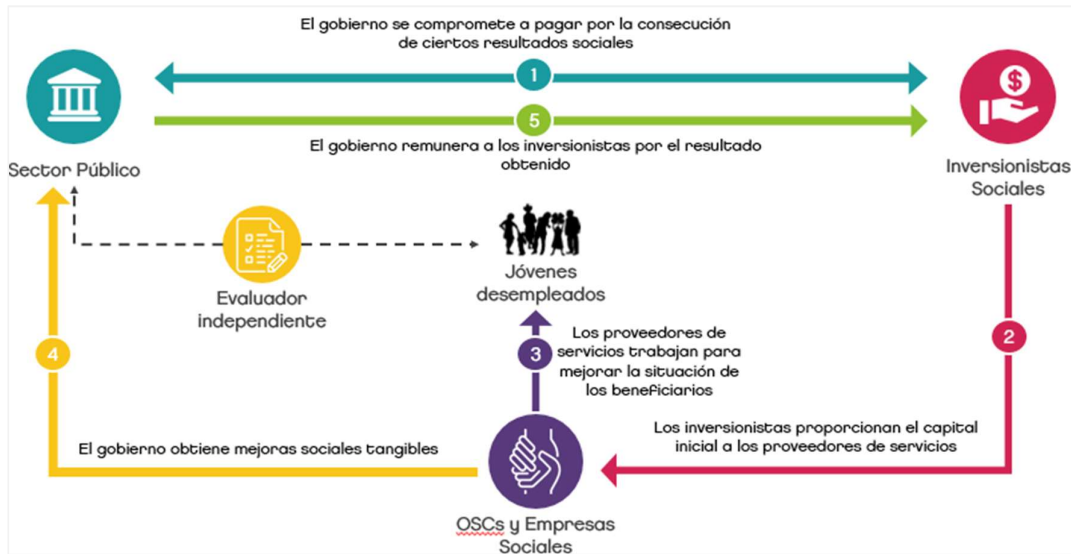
El gobierno se compromete a pagar por la consecución de ciertos resultados sociales

1

5

El gobierno remunera a los inversionistas por el resultado obtenido

Sector Público

Inversionistas Sociales

Evaluador independiente

Jóvenes desempleados

2

3

Los proveedores de servicios trabajan para mejorar la situación de los beneficiarios

4

Los inversionistas proporcionan el capital inicial a los proveedores de servicios

El gobierno obtiene mejoras sociales tangibles

OSCs y Empresas Sociales